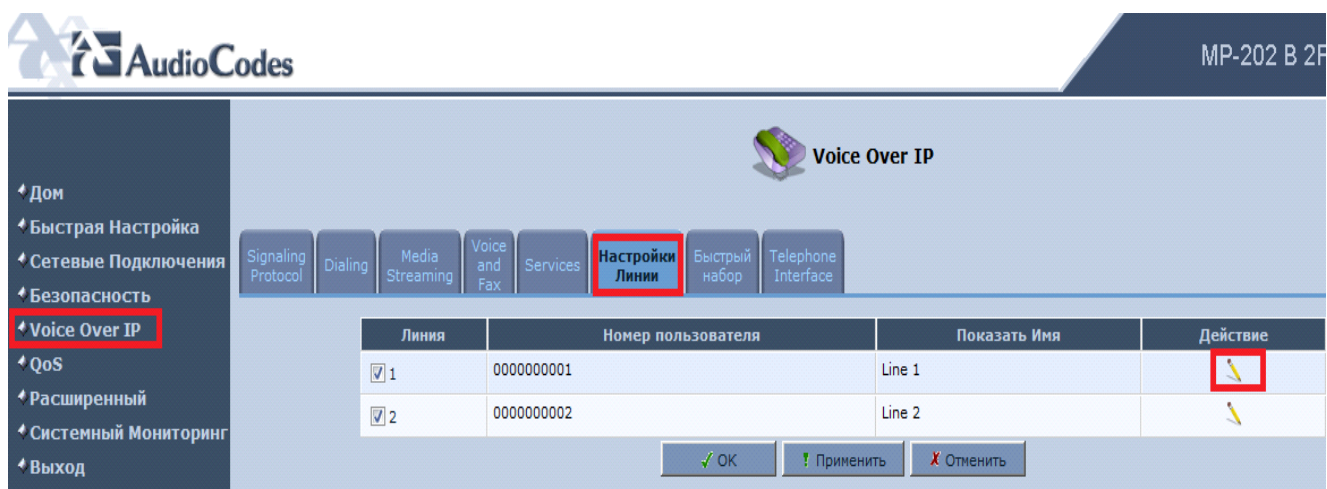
AudioCodes

MP-202 B 2F

Voice Over IP

Дом
Быстрая Настройка
Сетевые Подключения
Безопасность
Voice Over IP
QoS
Расширенный
Системный Мониторинг
Выход

Signaling Protocol | Dialing | Media Streaming | Voice and Fax | Services | Настройки Линии | Быстрый набор | Telephone Interface

| Линия | Номер пользователя | Показать Имя | Действие |
|---|---|---|---|
| 1 | 0000000001 | Line 1 | |
| 2 | 0000000002 | Line 2 | |

OK | Применить | Отменить